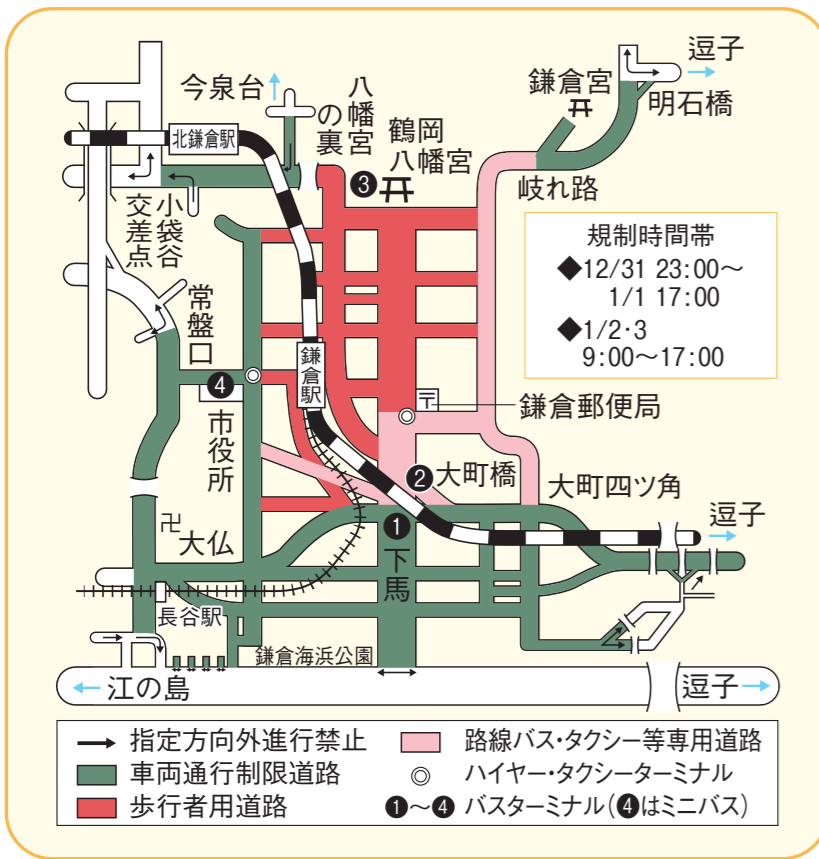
今泉台

八幡宮の裏

鶴岡八幡宮

鎌倉宮

逗子

明石橋

北鎌倉駅

小袋谷交差点

岐れ路

❸

規制時間帯
◆12/31 23:00～1/1 17:00
◆1/2・3 9:00～17:00

常盤口

鎌倉駅

❹

市役所

鎌倉郵便局

❷大町橋

大町四ツ角

大仏

❶

下馬

逗子

長谷駅

鎌倉海浜公園

← 江の島

逗子 →

指定方向外進行禁止
車両通行制限道路
歩行者用道路
路線バス・タクシー等専用道路
ハイヤー・タクシーターミナル
❶～❹ バスターミナル（❹はミニバス）